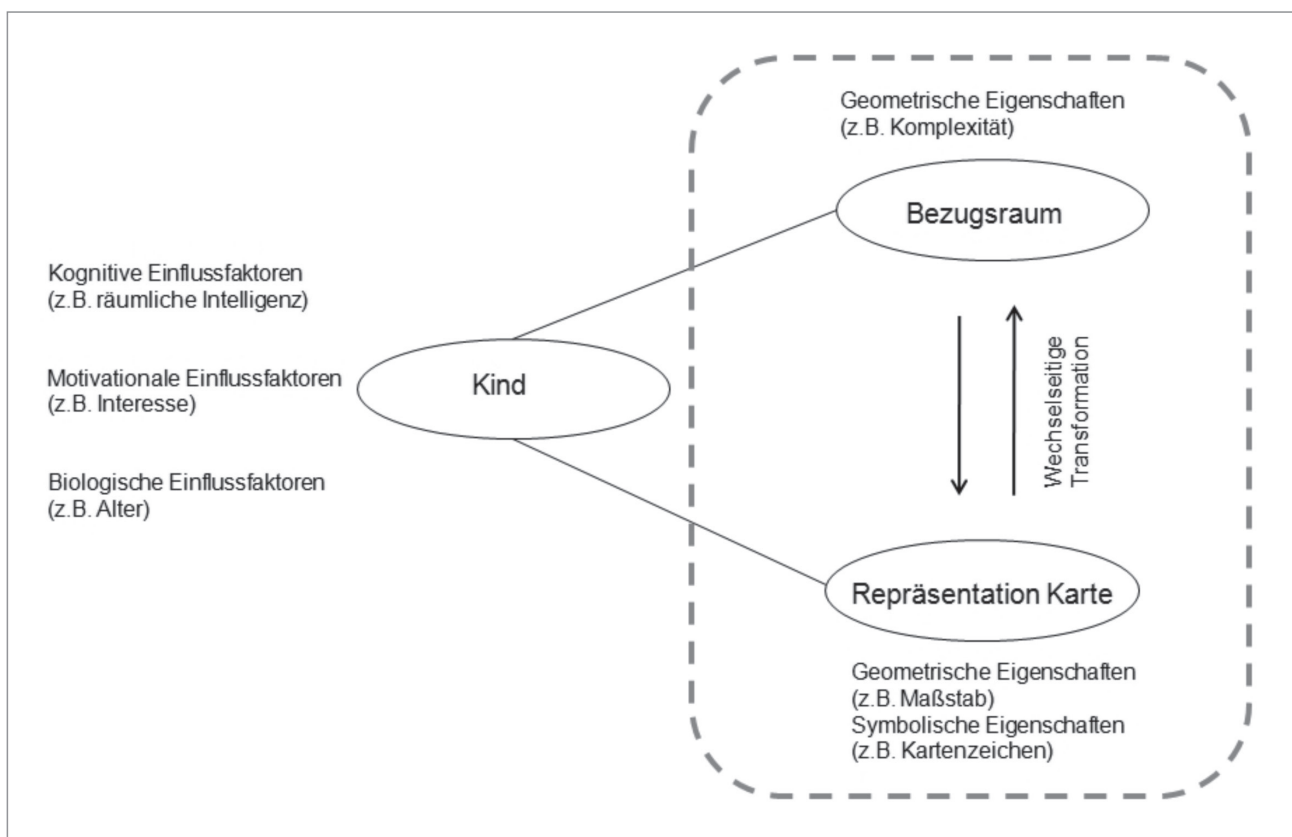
Geometrische Eigenschaften
(z.B. Komplexität)

Bezugsraum

Kognitive Einflussfaktoren
(z.B. räumliche Intelligenz)

Motivationale Einflussfaktoren
(z.B. Interesse)

Kind

Wechselseitige
Transformation

Biologische Einflussfaktoren
(z.B. Alter)

Repräsentation Karte

Geometrische Eigenschaften
(z.B. Maßstab)
Symbolische Eigenschaften
(z.B. Kartenzeichen)